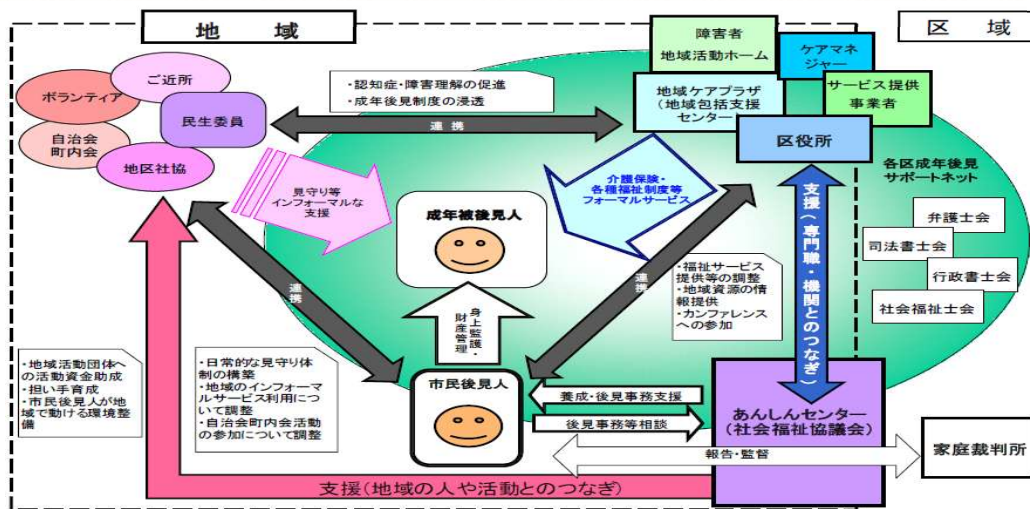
地　域

区　域

ご近所

ボランティア

民生委員

自治会町内会

地区社協

・認知症・障害理解の促進
・成年後見制度の浸透

連　携

障害者地域活動ホーム

ケアマネジャー

地域ケアプラザ（地域包括支援センター）

サービス提供事業者

区役所

見守り等インフォーマルな支援

成年被後見人

介護保険・各種福祉制度等フォーマルサービス

支援（専門職・機関とのつなぎ）

各区成年後見サポートネット

弁護士会

司法書士会

行政書士会

社会福祉士会

連携

連携

身上監護・財産管理

・福祉サービス提供等の調整
・地域資源の情報提供
・カンファレンスへの参加

・地域活動団体への活動資金助成
・担い手育成
・市民後見人が地域で動ける環境整備

・日常的な見守り体制の構築
・地域のインフォーマルサービス利用について調整
・自治会町内会活動の参加について調整

市民後見人

養成・後見事務支援

後見事務等相談

あんしんセンター（社会福祉協議会）

報告・監督

家庭裁判所

支援（地域の人や活動とのつなぎ）